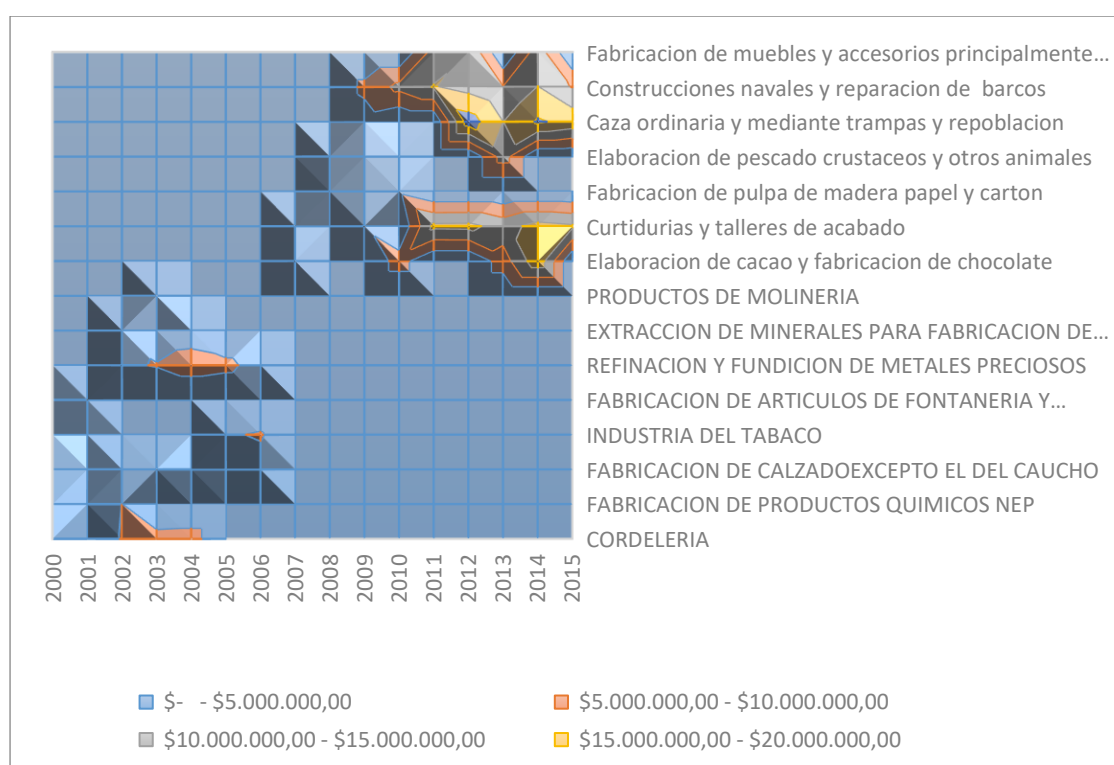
Fabricacion de muebles y accesorios principalmente…
Construcciones navales y reparacion de barcos
Caza ordinaria y mediante trampas y repoblacion
Elaboracion de pescado crustaceos y otros animales
Fabricacion de pulpa de madera papel y carton
Curtidurias y talleres de acabado
Elaboracion de cacao y fabricacion de chocolate
PRODUCTOS DE MOLINERIA
EXTRACCION DE MINERALES PARA FABRICACION DE…
REFINACION Y FUNDICION DE METALES PRECIOSOS
FABRICACION DE ARTICULOS DE FONTANERIA Y…
INDUSTRIA DEL TABACO
FABRICACION DE CALZADOEXCEPTO EL DEL CAUCHO
FABRICACION DE PRODUCTOS QUIMICOS NEP
CORDELERIA

2000 2001 2002 2003 2004 2005 2006 2007 2008 2009 2010 2011 2012 2013 2014 2015

\$- - \$5.000.000,00
\$5.000.000,00 - \$10.000.000,00
\$10.000.000,00 - \$15.000.000,00
\$15.000.000,00 - \$20.000.000,00